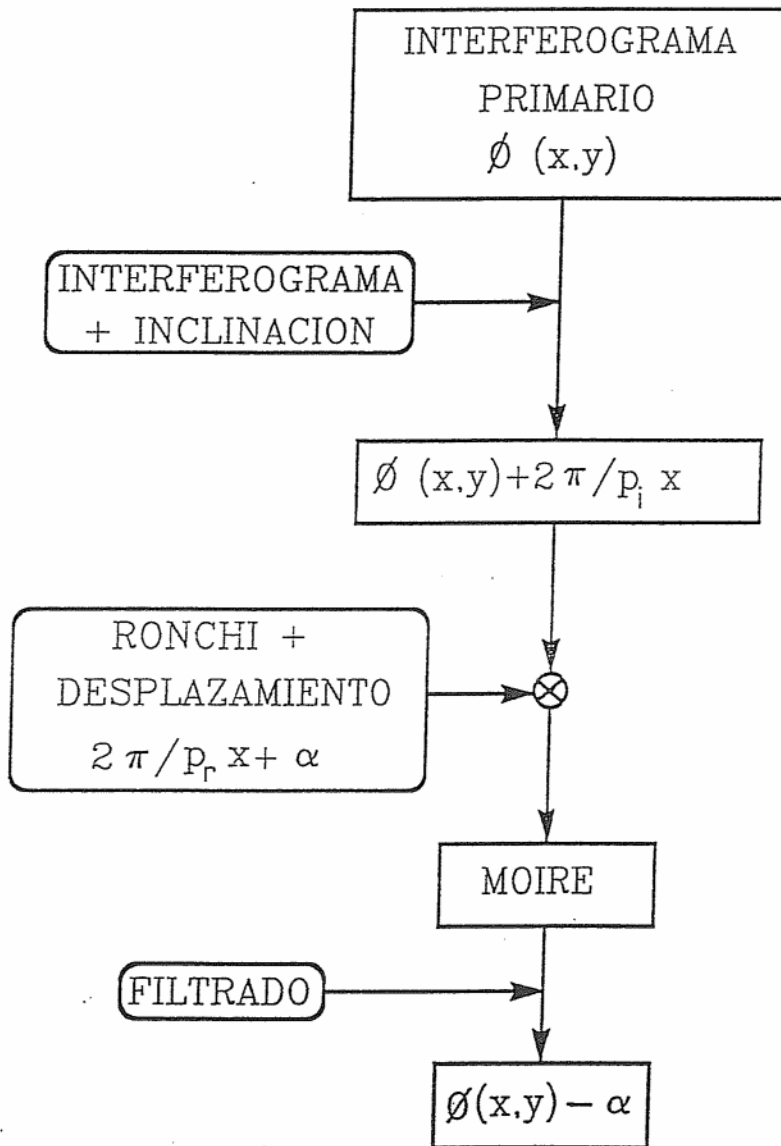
INTERFEROGRAMA PRIMARIO $\emptyset\ (x,y)$

INTERFEROGRAMA + INCLINACION

$\emptyset\ (x,y)+2\pi/p_i\ x$

RONCHI + DESPLAZAMIENTO $2\pi/p_r\,x+\alpha$

$\otimes$

MOIRE

FILTRADO

$\emptyset(x,y)-\alpha$